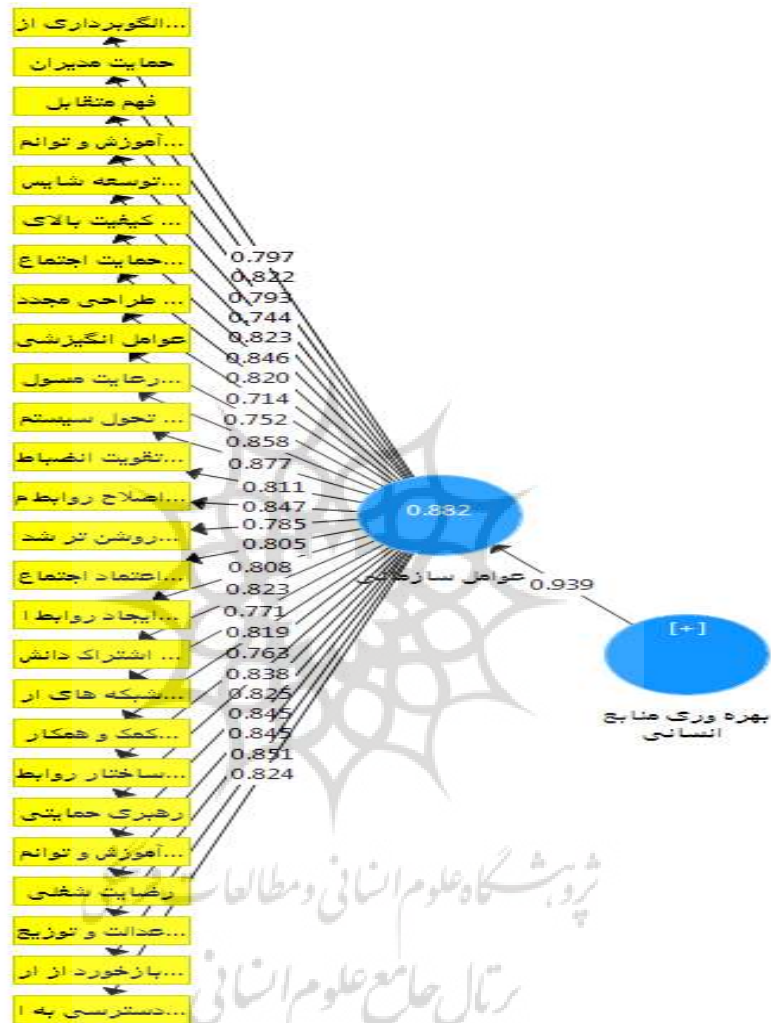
الگوبرداری از...
حمایت مدیران
فهم متقابل
آموزش و توانم...
توسعه شایس...
کیفیت بالای ...
حمایت اجتماع...
طراحی مجدد ...
عوامل انگیزشی
رعایت مسول...
تحول سیستم ...
تقویت انضباط...
اصلاح روابط م...
روشن تر شد...
اعتماد اجتماع...
ایجاد روابط ا...
اشتراک دانش ...
شبکه های ار...
کمک و همکار...
ساختار روابط...
رهبری حمایتی
آموزش و توانم...
رضایت شغلی
عدالت و توزیع...
بازخورد از ار...
دسترسی به ا...

0.797
0.822
0.793
0.744
0.823
0.846
0.820
0.714
0.752
0.858
0.877
0.811
0.847
0.785
0.805
0.808
0.823
0.771
0.819
0.763
0.838
0.825
0.845
0.845
0.851
0.824

0.882
عوامل سازمانی
0.939
[+]
بهره وری منابع انسانی

پژوهشگاه علوم انسانی و مطالعات فرهنگی
پرتال جامع علوم انسانی